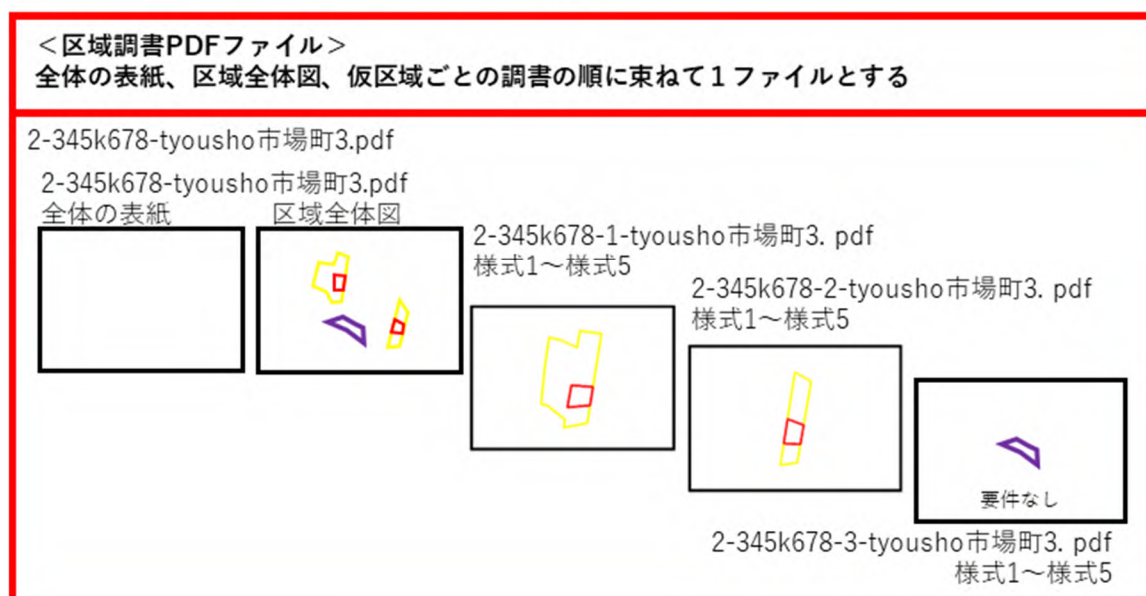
＜区域調書PDFファイル＞
全体の表紙、区域全体図、仮区域ごとの調書の順に束ねて１ファイルとする

2-345k678-tyousho市場町3.pdf

2-345k678-tyousho市場町3.pdf
全体の表紙　区域全体図

2-345k678-1-tyousho市場町3. pdf
様式1～様式5

2-345k678-2-tyousho市場町3. pdf
様式1～様式5

要件なし

2-345k678-3-tyousho市場町3. pdf
様式1～様式5